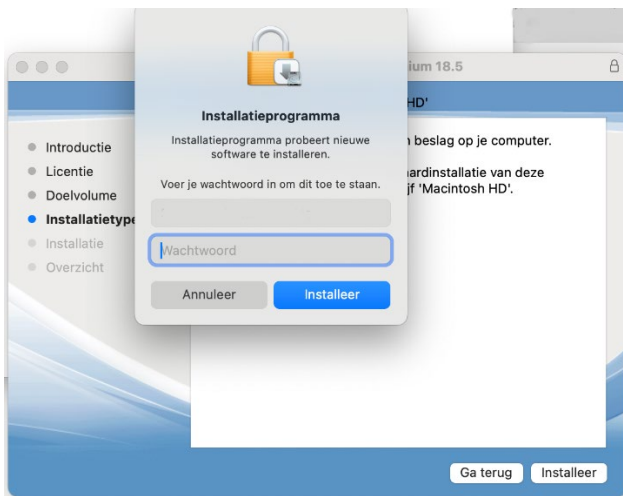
Installatieprogramma

Installatieprogramma probeert nieuwe software te installeren.

Voer je wachtwoord in om dit toe te staan.

Wachtwoord

Annuleer
Installeer

ium 18.5

HD'

Introductie
Licentie
Doelvolume
Installatietype
Installatie
Overzicht

n beslag op je computer.

ardinstallatie van deze
jf 'Macintosh HD'.

Ga terug
Installeer